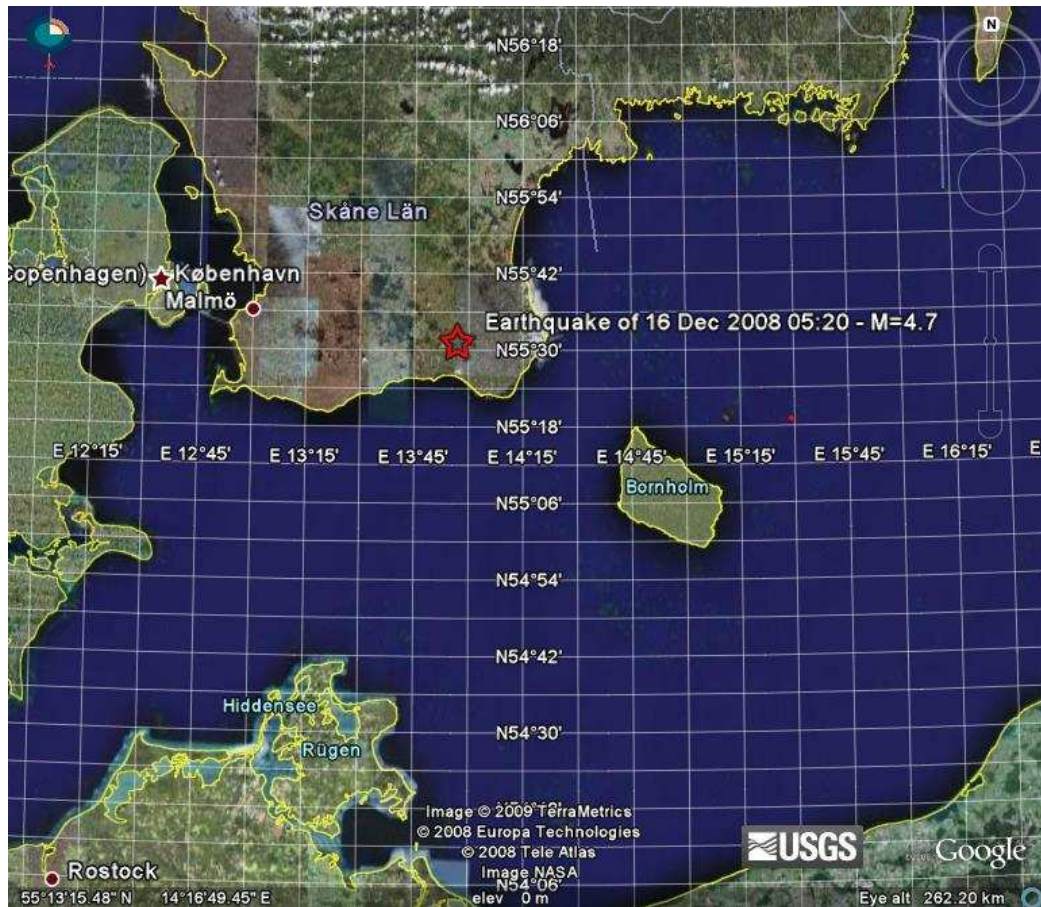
N

N56°18'

N56°06'

N55°54'

Skåne Län

Copenhagen) København

Malmö

N55°42'

Earthquake of 16 Dec 2008 05:20 - M=4.7

N55°30'

N55°18'

E 12°15' E 12°45' E 13°15' E 13°45' E 14°15' E 14°45' E 15°15' E 15°45' E 16°15' E

Bornholm

N55°06'

N54°54'

N54°42'

Hiddensee

Rügen

N54°30'

Image © 2009 TerraMetrics
© 2008 Europa Technologies
© 2008 Tele Atlas
Image NASA

USGS

Google

Rostock

N54°06'

55°13'15.48" N 14°16'49.45" E elev 0 m

Eye alt 262.20 km